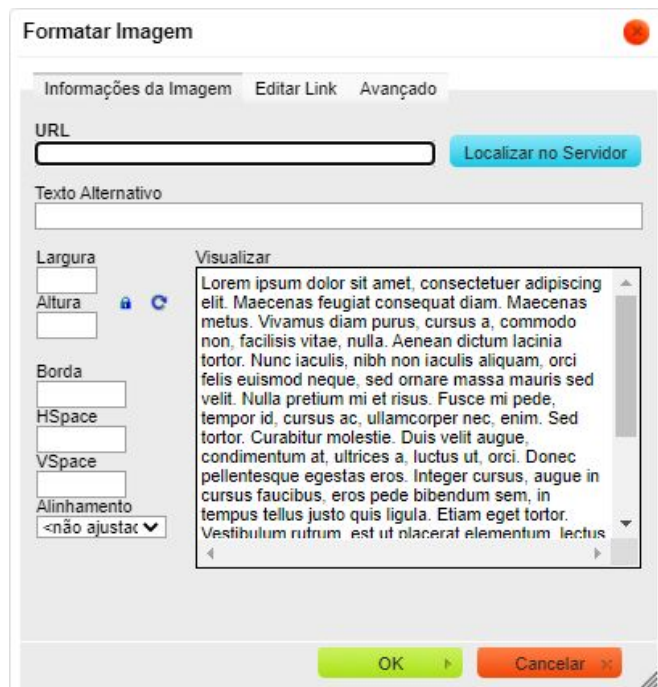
Formatar Imagem

Informações da Imagem | Editar Link | Avançado

URL

Localizar no Servidor

Texto Alternativo

Largura

Altura

Borda

HSpace

VSpace

Alinhamento

<não ajustac

Visualizar

Lorem ipsum dolor sit amet, consectetuer adipiscing elit. Maecenas feugiat consequat diam. Maecenas metus. Vivamus diam purus, cursus a, commodo non, facilisis vitae, nulla. Aenean dictum lacinia tortor. Nunc iaculis, nibh non iaculis aliquam, orci felis euismod neque, sed ornare massa mauris sed velit. Nulla pretium mi et risus. Fusce mi pede, tempor id, cursus ac, ullamcorper nec, enim. Sed tortor. Curabitur molestie. Duis velit augue, condimentum at, ultrices a, luctus ut, orci. Donec pellentesque egestas eros. Integer cursus, augue in cursus faucibus, eros pede bibendum sem, in tempus tellus justo quis ligula. Etiam eget tortor. Vestibulum rutrum, est ut placerat elementum, lectus

OK

Cancelar